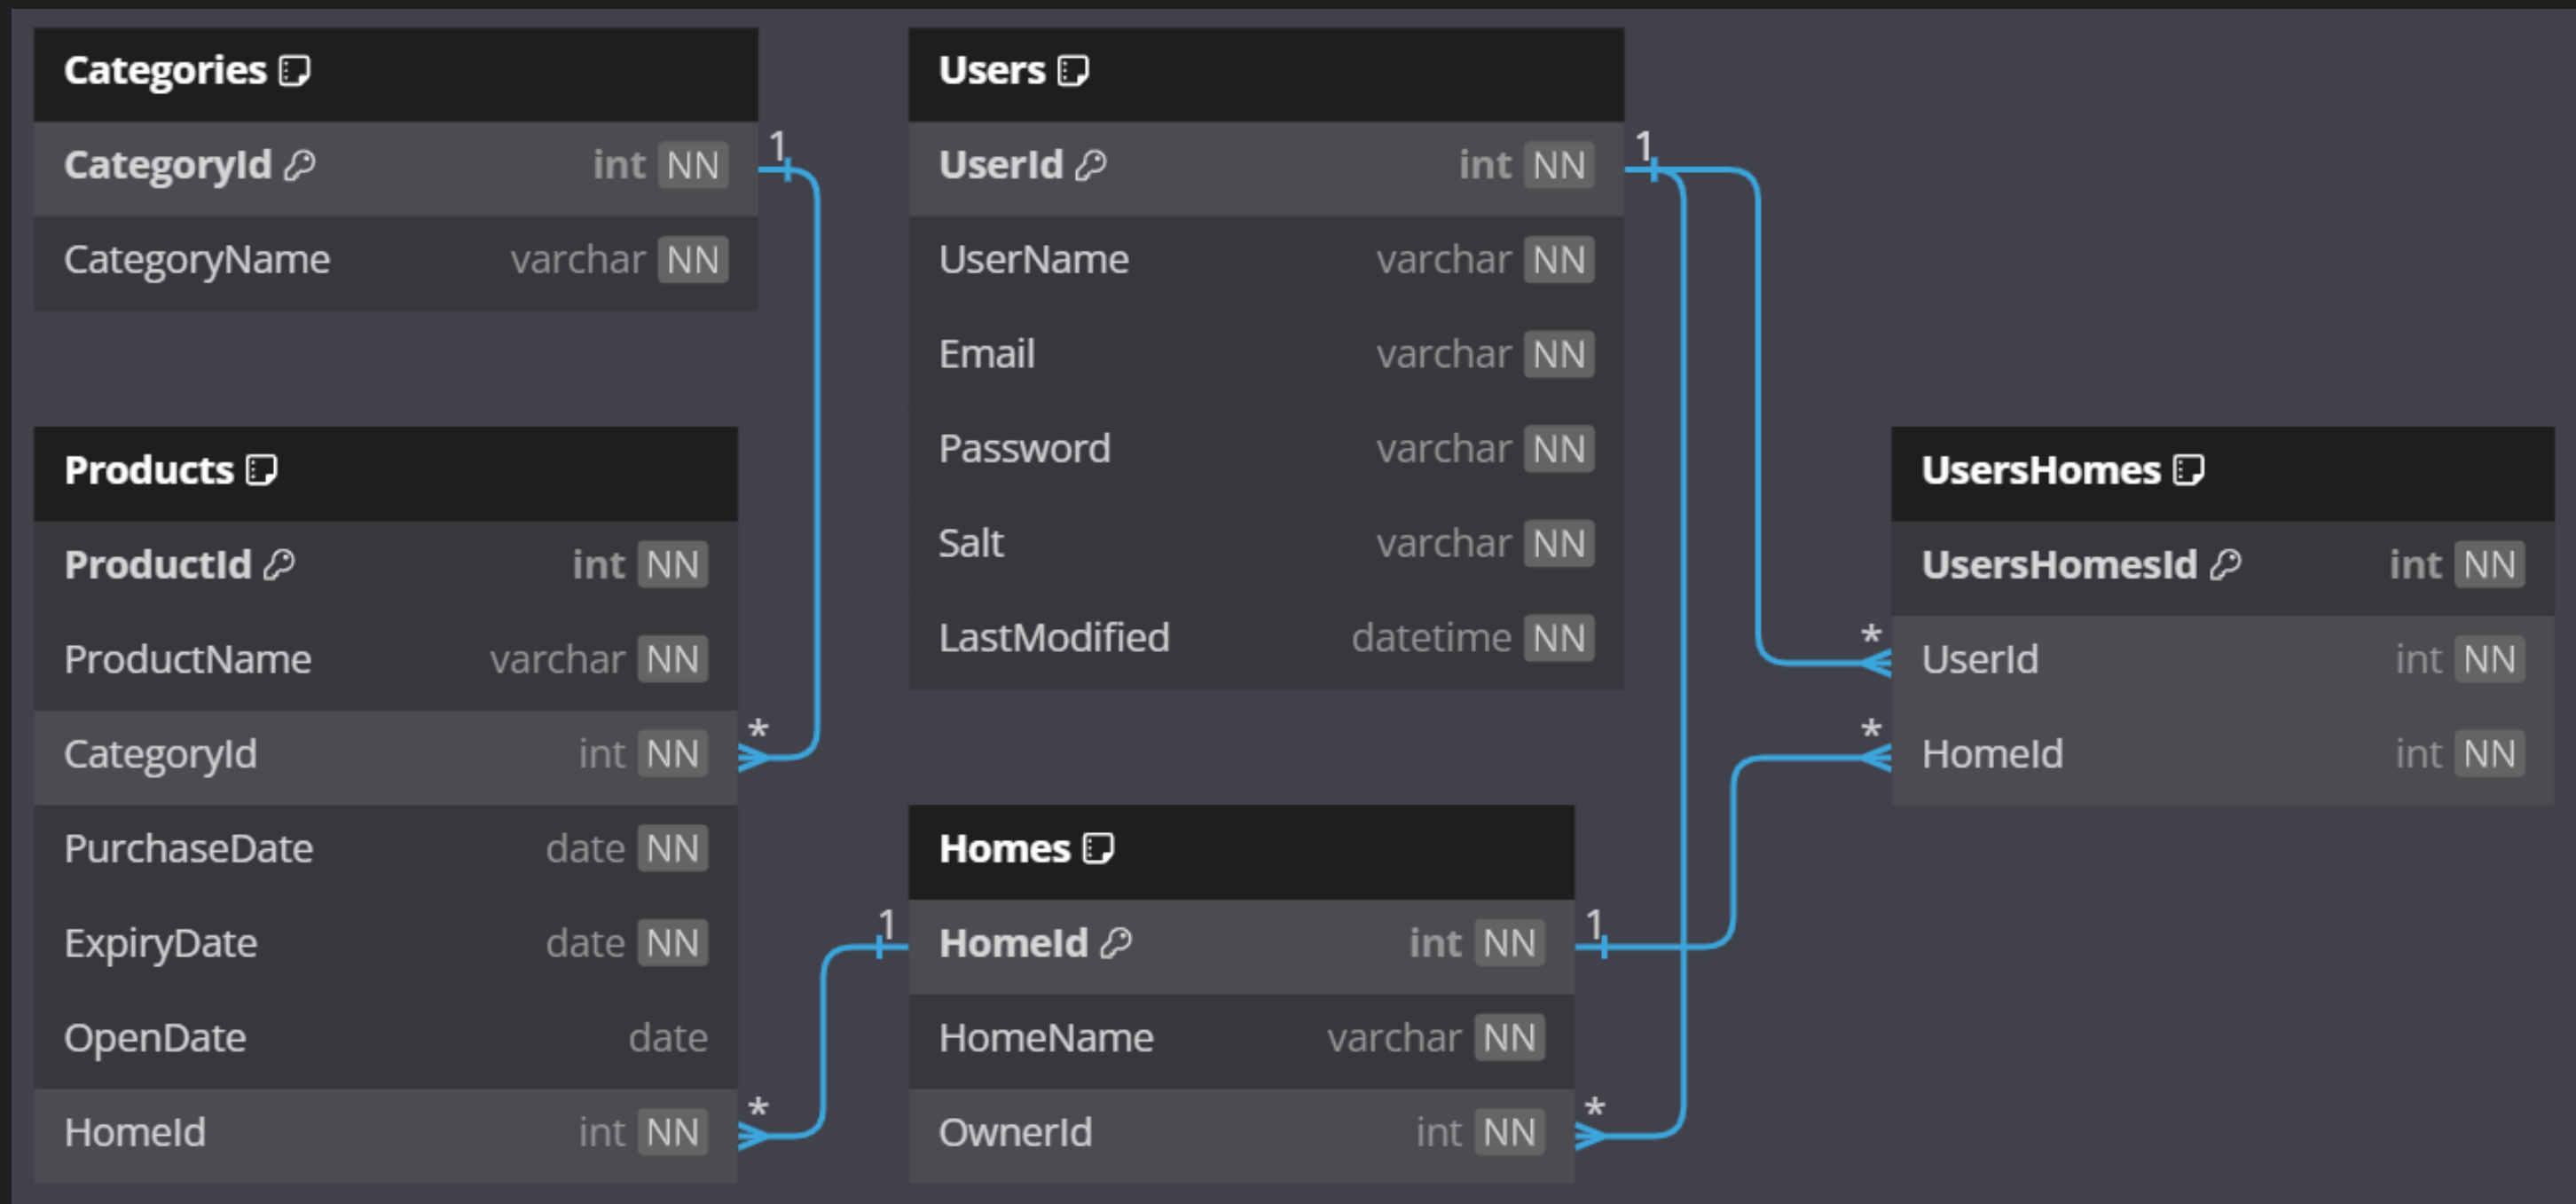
Categories

| CategoryId | int NN |
|---|---|
| CategoryName | varchar NN |

Users

| UserId | int NN |
|---|---|
| UserName | varchar NN |
| Email | varchar NN |
| Password | varchar NN |
| Salt | varchar NN |
| LastModified | datetime NN |

Products

| ProductId | int NN |
|---|---|
| ProductName | varchar NN |
| CategoryId | int NN |
| PurchaseDate | date NN |
| ExpiryDate | date NN |
| OpenDate | date |
| HomeId | int NN |

UsersHomes

| UsersHomesId | int NN |
|---|---|
| UserId | int NN |
| HomeId | int NN |

Homes

| HomeId | int NN |
|---|---|
| HomeName | varchar NN |
| OwnerId | int NN |

1 * 1 * * 1 * 1 *